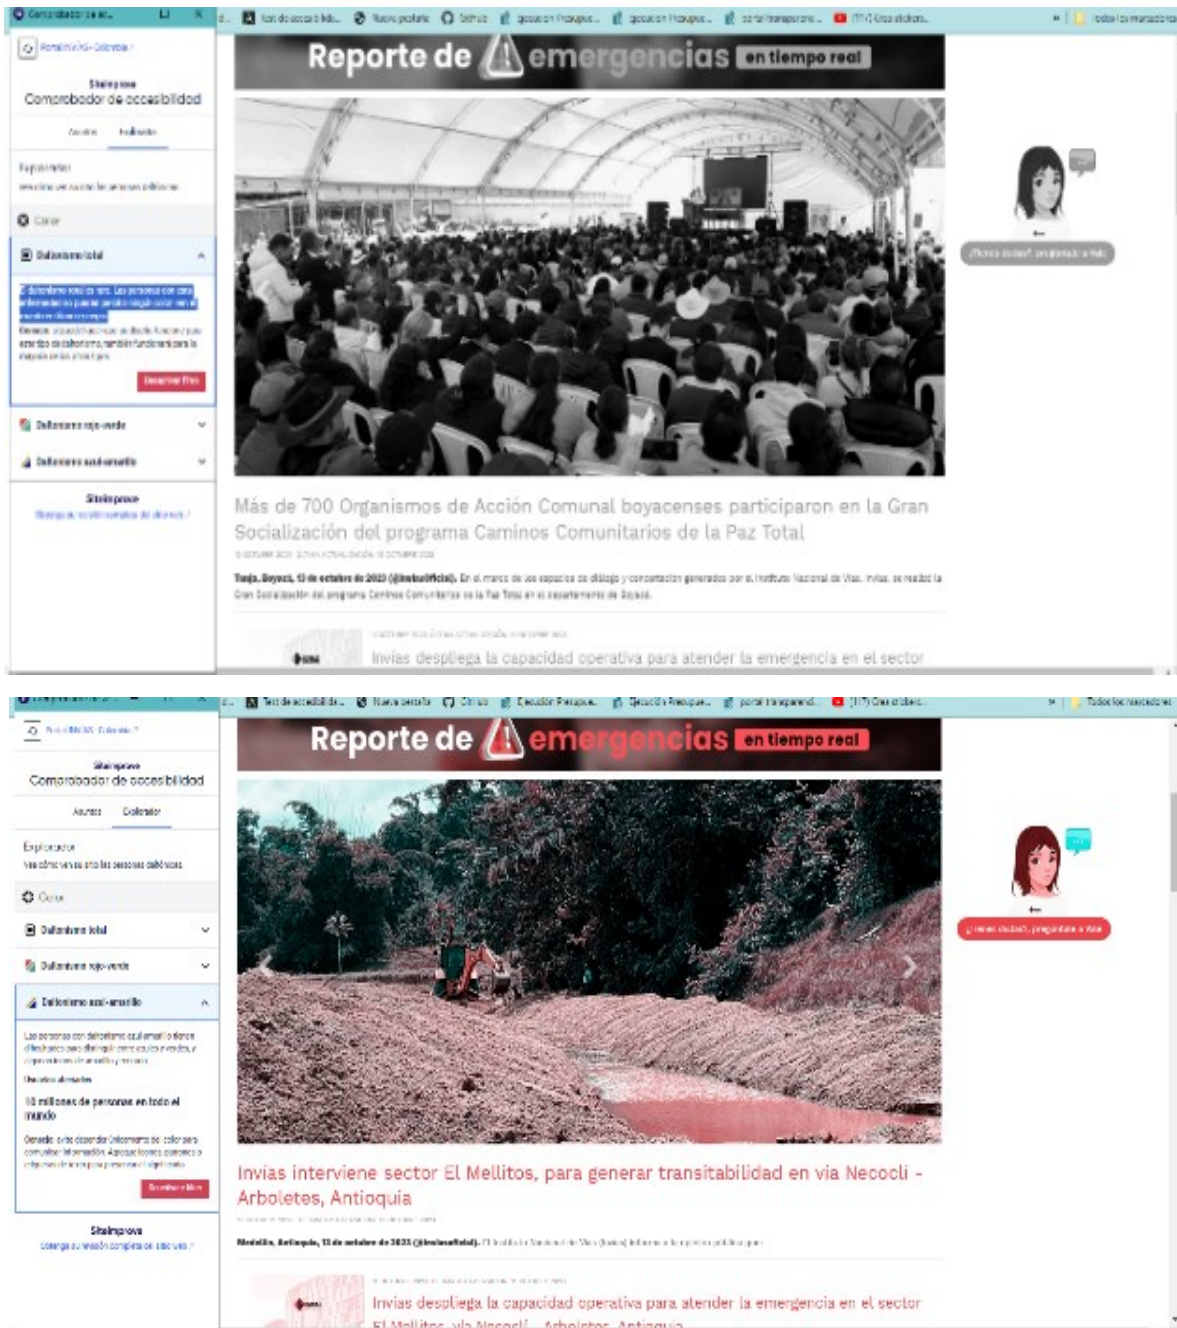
Comprobador de ac... Test de accesibilidad... Nuevo portal GitHub Ejecución Presupue... Ejecución Presupue... portal transparenc... (117) Crea stickers Todos los marcadores

PortalINVIAS - Colombia

Siteimprove
Comprobador de accesibilidad

Acciones Indicador

Explorador
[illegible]

Color

Daltonismo total

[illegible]

Desactivar filtro

Daltonismo rojo-verde

Daltonismo azul-amarillo

Siteimprove
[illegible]

Reporte de emergencias en tiempo real

Más de 700 Organismos de Acción Comunal boyacenses participaron en la Gran Socialización del programa Caminos Comunitarios de la Paz Total

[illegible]

Tunja, Boyacá, 13 de octubre de 2023 (@InviasOficial). En el marco de los espacios de diálogo y concertación generados por el Instituto Nacional de Vías, Invías, se realizó la Gran Socialización del programa Caminos Comunitarios de la Paz Total en el departamento de Boyacá.

Invías despliega la capacidad operativa para atender la emergencia en el sector

¿Tienes dudas?, pregúntale a Vía

Test de accesibilida... Nuevo portal GitHub Ejecución Presupue... Ejecución Presupue... portal transparenci... (117) Crea stickers Todos los marcadores

PortalINVIAS - Colombia

Siteimprove
Comprobador de accesibilidad

Acciones Colorear

Explorador
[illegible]

Color

Daltonismo total

Daltonismo rojo-verde

Daltonismo azul-amarillo

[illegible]

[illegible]

10 millones de personas en todo el mundo

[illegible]

Desactivar filtro

Siteimprove
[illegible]

Reporte de emergencias en tiempo real

Invias interviene sector El Mellitos, para generar transitabilidad en vía Necoclí - Arboletes, Antioquia

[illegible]

Medellín, Antioquia, 13 de octubre de 2023 (@InviasOficial). El Instituto Nacional de Vías (Invías) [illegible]

Invías despliega la capacidad operativa para atender la emergencia en el sector El Mellitos, vía Necoclí - Arboletes, Antioquia

¿Tienes dudas?, pregúntale a Vía